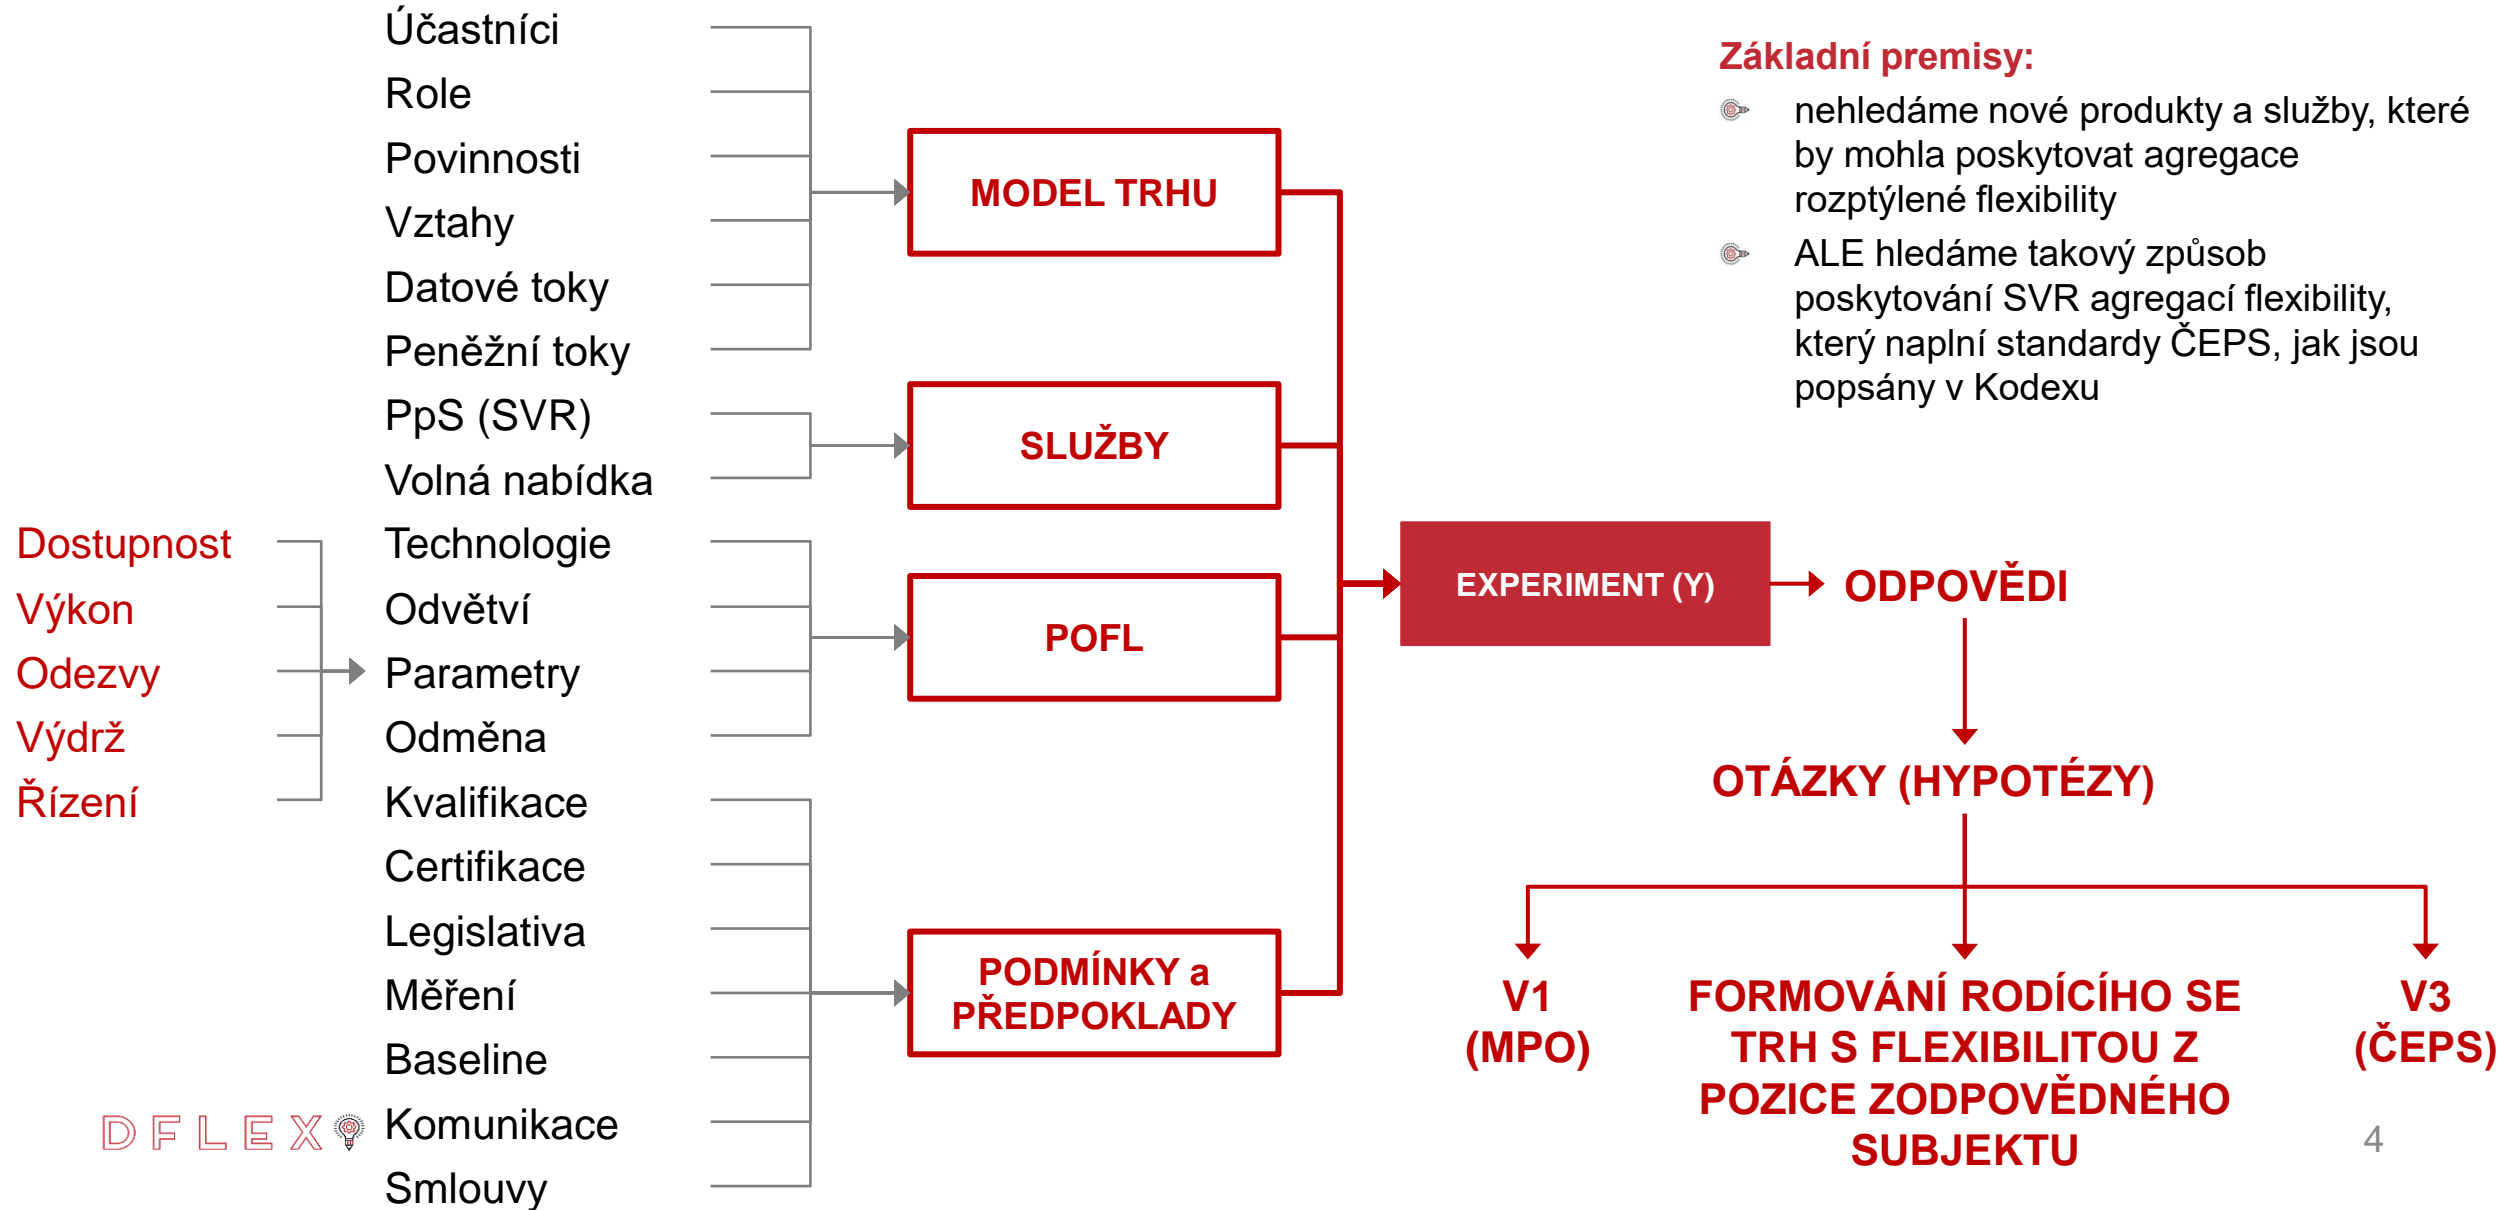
Účastníci
Role
Povinnosti
Vztahy
Datové toky
Peněžní toky
PpS (SVR)
Volná nabídka
Technologie
Odvětví
Parametry
Odměna
Kvalifikace
Certifikace
Legislativa
Měření
Baseline
Komunikace
Smlouvy

Dostupnost
Výkon
Odezvy
Výdrž
Řízení

MODEL TRHU

SLUŽBY

POFL

PODMÍNKY a PŘEDPOKLADY

EXPERIMENT (Y)

ODPOVĚDI

OTÁZKY (HYPOTÉZY)

V1 (MPO)

FORMOVÁNÍ RODÍCÍHO SE TRH S FLEXIBILITOU Z POZICE ZODPOVĚDNÉHO SUBJEKTU

V3 (ČEPS)

Základní premisy:
nehledáme nové produkty a služby, které by mohla poskytovat agregace rozptýlené flexibility
ALE hledáme takový způsob poskytování SVR agregací flexibility, který naplní standardy ČEPS, jak jsou popsány v Kodexu

DFLEX

4